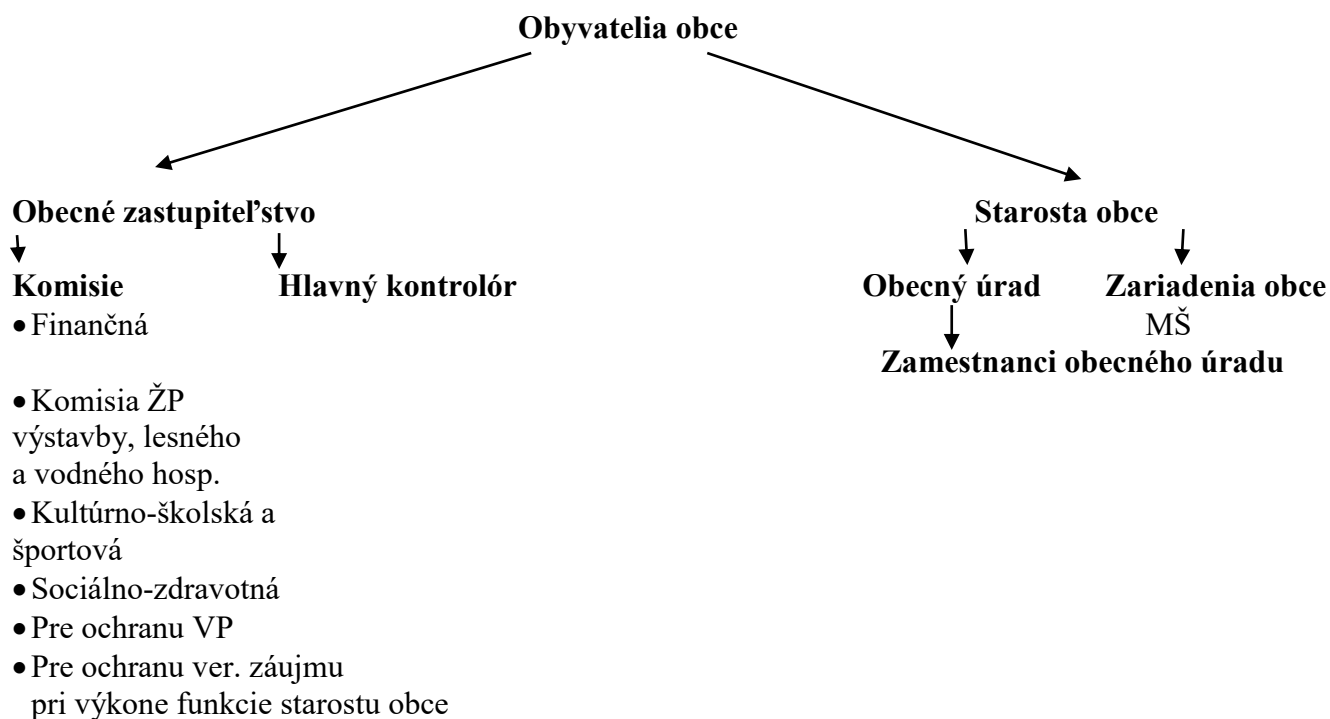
Obyvatelia obce

Obecné zastupiteľstvo

Komisie

Hlavný kontrolór

- Finančná

- Komisia ŽP výstavby, lesného a vodného hosp.
- Kultúrno-školská a športová
- Sociálno-zdravotná
- Pre ochranu VP
- Pre ochranu ver. záujmu pri výkone funkcie starostu obce

Starosta obce

Obecný úrad

Zariadenia obce

MŠ

Zamestnanci obecného úradu